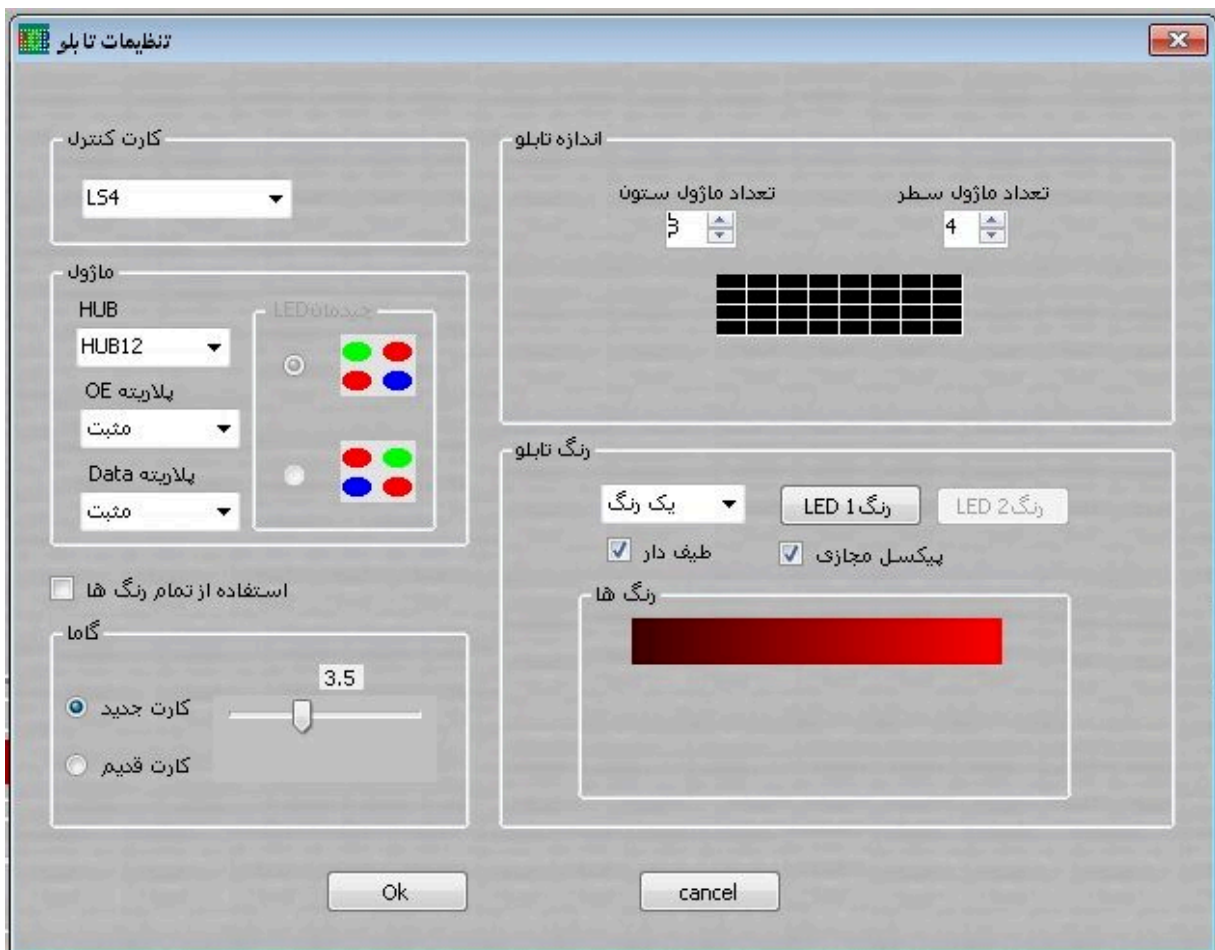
تنظیمات تابلو

کارت کنترل
LS4

ماژول
HUB
HUB12
پلاریته OE
مثبت
پلاریته Data
مثبت
چیدمانLED

استفاده از تمام رنگ ها

گاما
3.5
کارت جدید
کارت قدیم

اندازه تابلو
تعداد ماژول ستون
3
تعداد ماژول سطر
4

رنگ تابلو
یک رنگ
رنگ1 LED
رنگ2 LED
طیف دار
پیکسل مجازی
رنگ ها

Ok
cancel